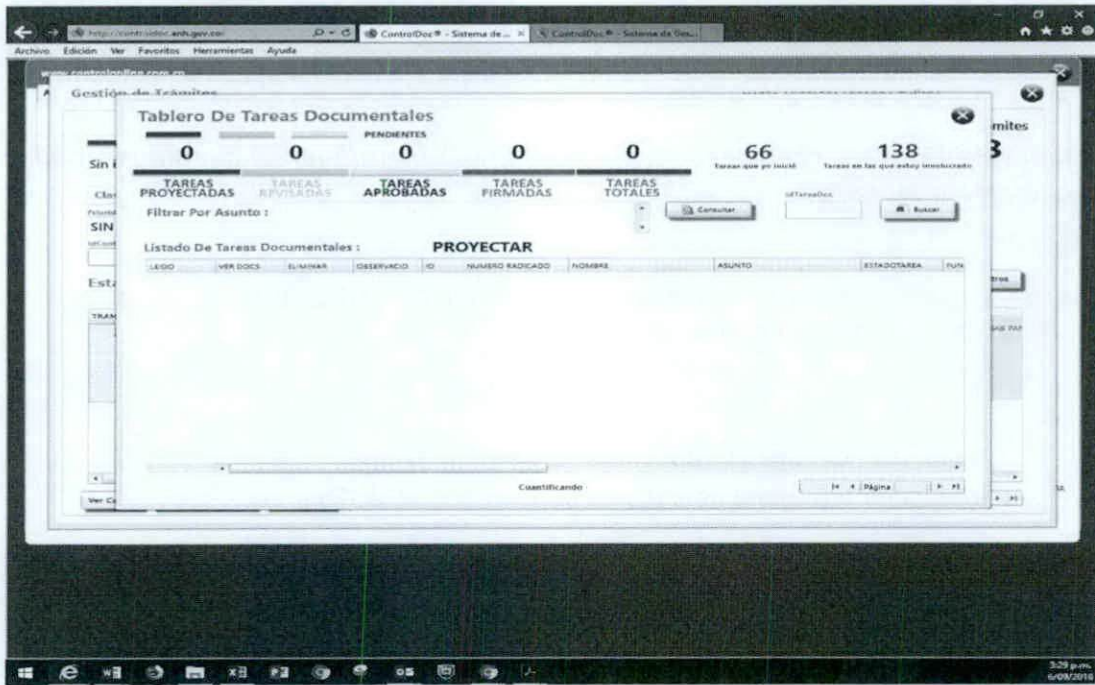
http://controldoc.anh.gov.co/
ControlDoc® - Sistema de ...
ControlDoc® - Sistema de Ges...
Archivo Edición Ver Favoritos Herramientas Ayuda
www.controlonline.com.co
Gestión de Trámites
mites
3
Sin
Cla
SIN
Est

Tablero De Tareas Documentales
PENDIENTES
0 0 0 0 0
66
Tareas que yo inicié
138
Tareas en las que estoy involucrado
TAREAS PROYECTADAS
TAREAS REVISADAS
TAREAS APROBADAS
TAREAS FIRMADAS
TAREAS TOTALES
Filtrar Por Asunto :
Consultar
IdTareaDoc
Buscar
Listado De Tareas Documentales :
PROYECTAR

| LEIDO | VER DOCS | ELIMINAR | OBSERVACIO | ID | NUMERO RADICADO | NOMBRE | ASUNTO | ESTADOTAREA | FUN |
|---|---|---|---|---|---|---|---|---|---|

Cuantificando
Página
Ver C
3:29 p.m.
6/09/2018